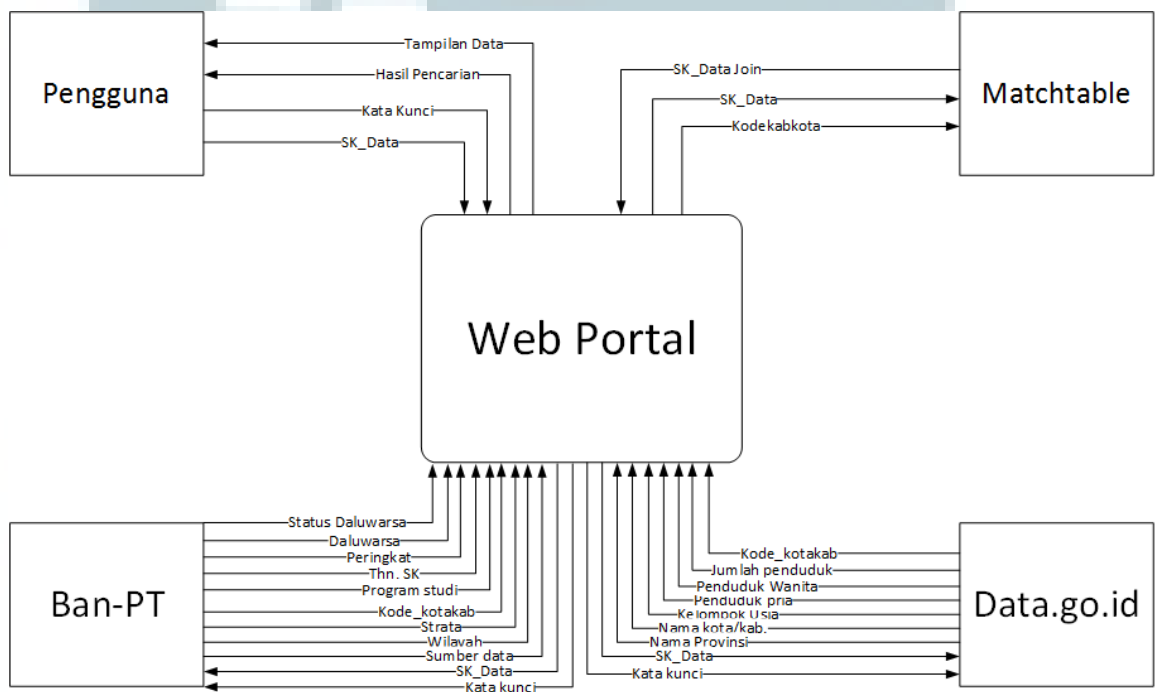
Pengguna

Tampilan Data
Hasil Pencarian
Kata Kunci
SK_Data

Matchtable

SK_Data Join
SK_Data
Kodekabkota

Web Portal

Ban-PT

Status Daluwarsa
Daluwarsa
Peringkat
Thn. SK
Program studi
Kode_kotakab
Strata
Wilayah
Sumber data
SK_Data
Kata kunci

Data.go.id

Kode_kotakab
Jumlah penduduk
Penduduk Wanita
Penduduk pria
Kelompok Usia
Nama kota/kab.
Nama Provinsi
SK_Data
Kata kunci